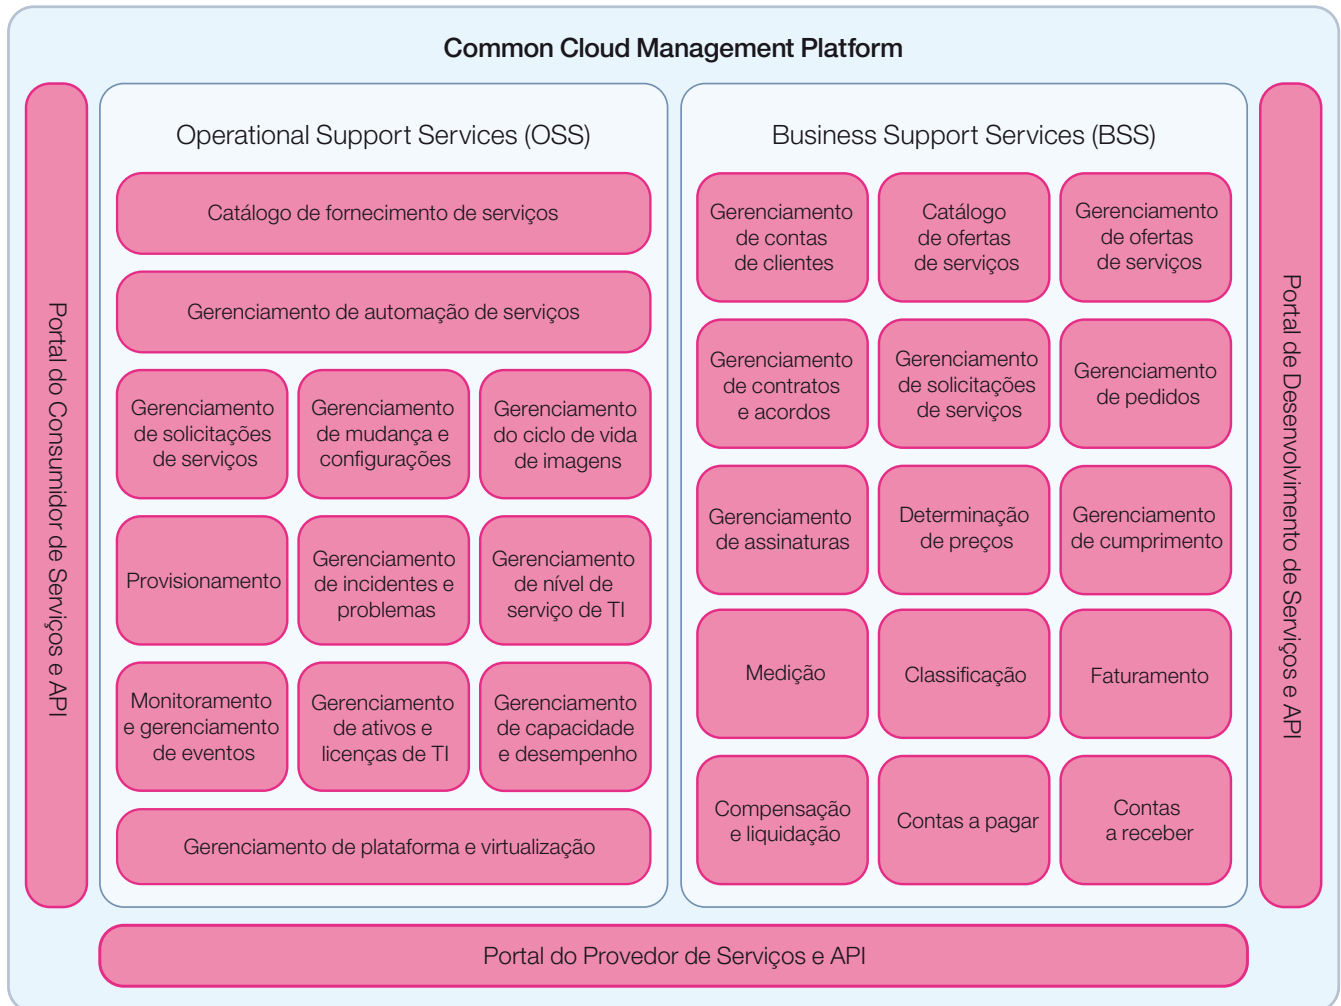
Common Cloud Management Platform

Portal do Consumidor de Serviços e API

Operational Support Services (OSS)

Catálogo de fornecimento de serviços

Gerenciamento de automação de serviços

Gerenciamento de solicitações de serviços

Gerenciamento de mudança e configurações

Gerenciamento do ciclo de vida de imagens

Provisionamento

Gerenciamento de incidentes e problemas

Gerenciamento de nível de serviço de TI

Monitoramento e gerenciamento de eventos

Gerenciamento de ativos e licenças de TI

Gerenciamento de capacidade e desempenho

Gerenciamento de plataforma e virtualização

Business Support Services (BSS)

Gerenciamento de contas de clientes

Catálogo de ofertas de serviços

Gerenciamento de ofertas de serviços

Gerenciamento de contratos e acordos

Gerenciamento de solicitações de serviços

Gerenciamento de pedidos

Gerenciamento de assinaturas

Determinação de preços

Gerenciamento de cumprimento

Medição

Classificação

Faturamento

Compensação e liquidação

Contas a pagar

Contas a receber

Portal de Desenvolvimento de Serviços e API

Portal do Provedor de Serviços e API